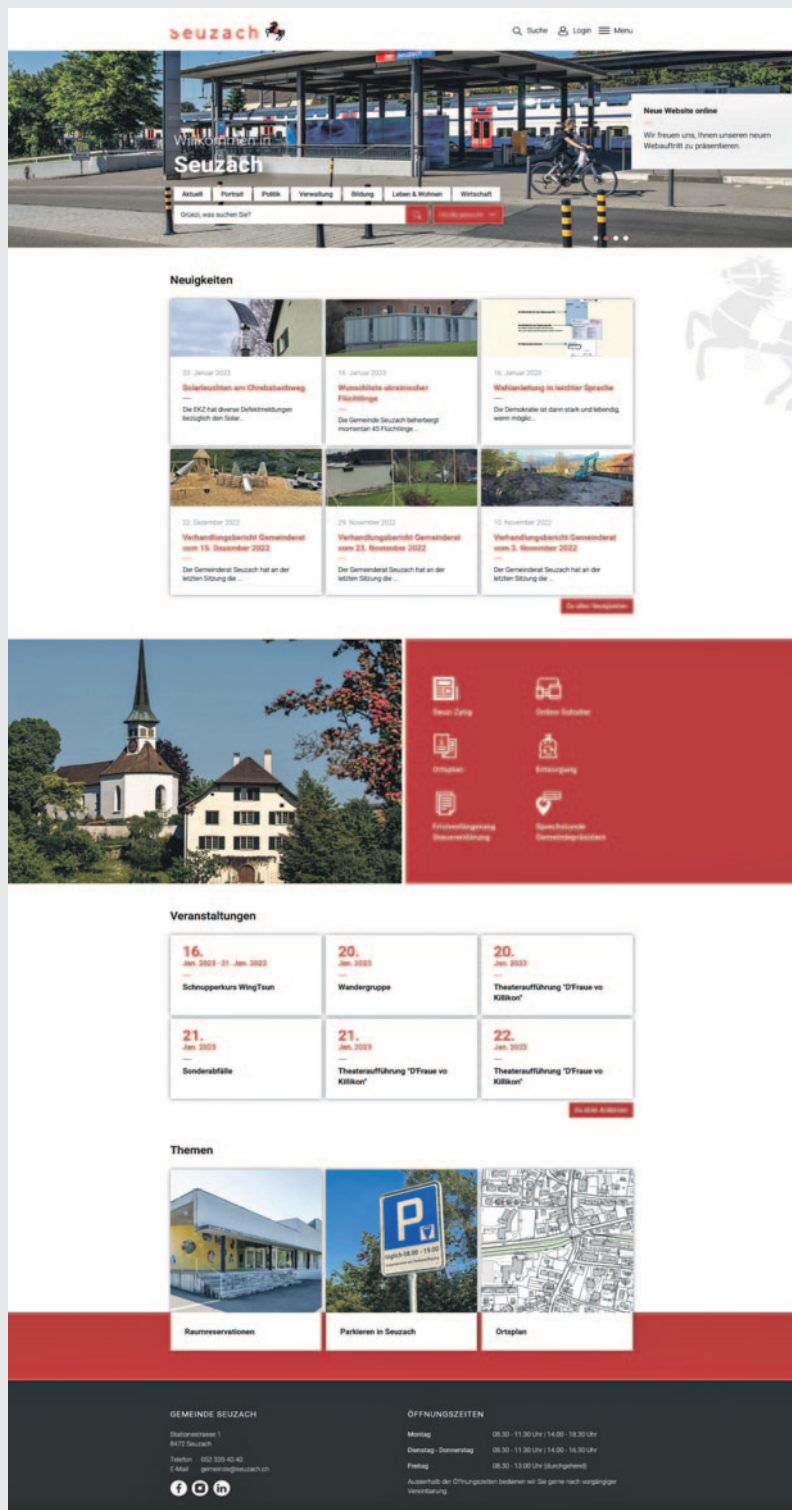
seuzach

Suche Login Menu

Willkommen in
Seuzach

Neue Website online

Wir freuen uns, Ihnen unseren neuen Webauftritt zu präsentieren.

Aktuell Porträt Politik Verwaltung Bildung Leben & Wohnen Wirtschaft

Grüezi, was suchen Sie?

Neuigkeiten

20. Januar 2023
Solarleuchten am Ohrbühlweg
Die EKZ hat diverse Defektmeldungen bezüglich den Solar...

16. Januar 2023
Wunschliste ukrainischer Flüchtlinge
Die Gemeinde Seuzach beherbergt momentan 45 Flüchtlinge...

16. Januar 2023
Wahlanleitung in leichter Sprache
Die Demokratie ist dann stark und lebendig, wenn möglic...

22. Dezember 2022
Verhandlungsbericht Gemeinderat vom 15. Dezember 2022
Der Gemeinderat Seuzach hat an der letzten Sitzung die ...

25. November 2022
Verhandlungsbericht Gemeinderat vom 23. November 2022
Der Gemeinderat Seuzach hat an der letzten Sitzung die ...

10. November 2022
Verhandlungsbericht Gemeinderat vom 3. November 2022
Der Gemeinderat Seuzach hat an der letzten Sitzung die ...

Zu allen Neuigkeiten

Seuzi-Zytig
Online-Schalter
Ortsplan
Entsorgung
Fristverlängerung Steuererklärung
Sprechstunde Gemeindepräsident

Veranstaltungen

16.
Jan. 2023 - 31. Jan. 2023
Schnupperkurs WingTsun

20.
Jan. 2023
Wandergruppe

20.
Jan. 2023
Theateraufführung "D'Fraue vo Killikon"

21.
Jan. 2023
Sonderabfälle

21.
Jan. 2023
Theateraufführung "D'Fraue vo Killikon"

22.
Jan. 2023
Theateraufführung "D'Fraue vo Killikon"

Zu allen Anlässen

Themen

P
täglich 08.00 - 19.00

Raumreservationen
Parkieren in Seuzach
Ortsplan

GEMEINDE SEUZACH

Stationsstrasse 1
8472 Seuzach

Telefon 052 320 40 40
E-Mail gemeinde@seuzach.ch

ÖFFNUNGSZEITEN

Montag 08.30 - 11.30 Uhr | 14.00 - 18.30 Uhr
Dienstag - Donnerstag 08.30 - 11.30 Uhr | 14.00 - 16.30 Uhr
Freitag 08.30 - 13.00 Uhr (durchgehend)

Ausserhalb der Öffnungszeiten bedienen wir Sie gerne nach vorgängiger Vereinbarung.